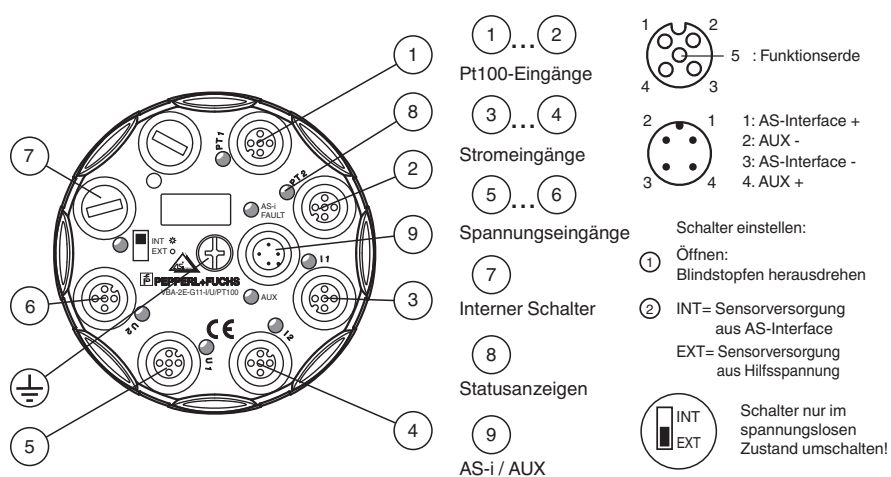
1
7
8
2
9
6
3
5
4

PT1
PT2
AS-i FAULT
INT
EXT
PEPPERL+FUCHS
VBA-2E-G11-I/U/PT100
I1
AUX
U2
I2
U1
CE

1 ... 2
Pt100-Eingänge

3 ... 4
Stromeingänge

5 ... 6
Spannungseingänge

7
Interner Schalter

8
Statusanzeigen

9
AS-i / AUX

1 2
5 : Funktionserde
4 3

2 1
3 4
1: AS-Interface +
2: AUX -
3: AS-Interface -
4. AUX +

Schalter einstellen:
1 Öffnen:
Blindstopfen herausdrehen
2 INT= Sensorversorgung aus AS-Interface
EXT= Sensorversorgung aus Hilfsspannung

INT
EXT
Schalter nur im spannungslosen Zustand umschalten!